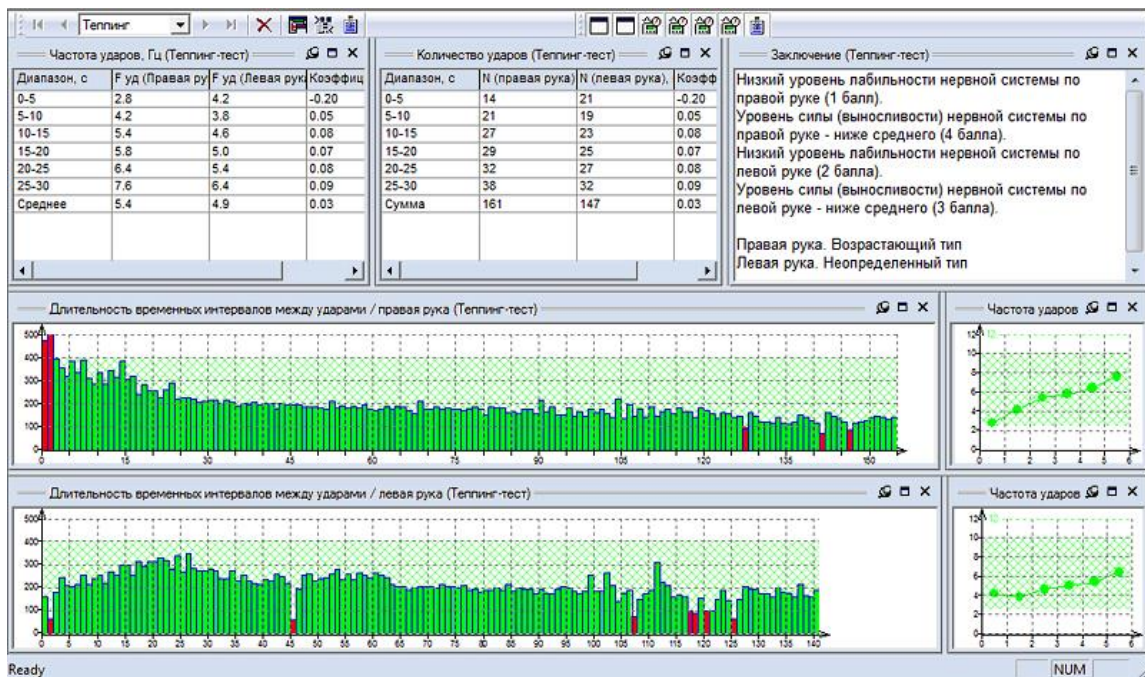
Теппинг

Частота ударов, Гц (Теппинг-тест)

| Диапазон, с | F уд (Правая ру | F уд (Левая рука | Коэффиц |
|---|---|---|---|
| 0-5 | 2.8 | 4.2 | -0.20 |
| 5-10 | 4.2 | 3.8 | 0.05 |
| 10-15 | 5.4 | 4.6 | 0.08 |
| 15-20 | 5.8 | 5.0 | 0.07 |
| 20-25 | 6.4 | 5.4 | 0.08 |
| 25-30 | 7.6 | 6.4 | 0.09 |
| Среднее | 5.4 | 4.9 | 0.03 |

Количество ударов (Теппинг-тест)

| Диапазон, с | N (правая рука) | N (левая рука), | Коэфф |
|---|---|---|---|
| 0-5 | 14 | 21 | -0.20 |
| 5-10 | 21 | 19 | 0.05 |
| 10-15 | 27 | 23 | 0.08 |
| 15-20 | 29 | 25 | 0.07 |
| 20-25 | 32 | 27 | 0.08 |
| 25-30 | 38 | 32 | 0.09 |
| Сумма | 161 | 147 | 0.03 |

Заключение (Теппинг-тест)

Низкий уровень лабильности нервной системы по правой руке (1 балл).
Уровень силы (выносливости) нервной системы по правой руке - ниже среднего (4 балла).
Низкий уровень лабильности нервной системы по левой руке (2 балла).
Уровень силы (выносливости) нервной системы по левой руке - ниже среднего (3 балла).

Правая рука. Возрастающий тип
Левая рука. Неопределенный тип

Длительность временных интервалов между ударами / правая рука (Теппинг-тест)

500 400 300 200 100 0
0 15 30 45 60 75 90 105 120 135 150

Частота ударов

12 10 8 6 4 2 0
0 1 2 3 4 5 6

Длительность временных интервалов между ударами / левая рука (Теппинг-тест)

500 400 300 200 100 0
0 5 10 15 20 25 30 35 40 45 50 55 60 65 70 75 80 85 90 95 100 105 110 115 120 125 130 135 140

Частота ударов

12 10 8 6 4 2 0
0 1 2 3 4 5 6

Ready
NUM